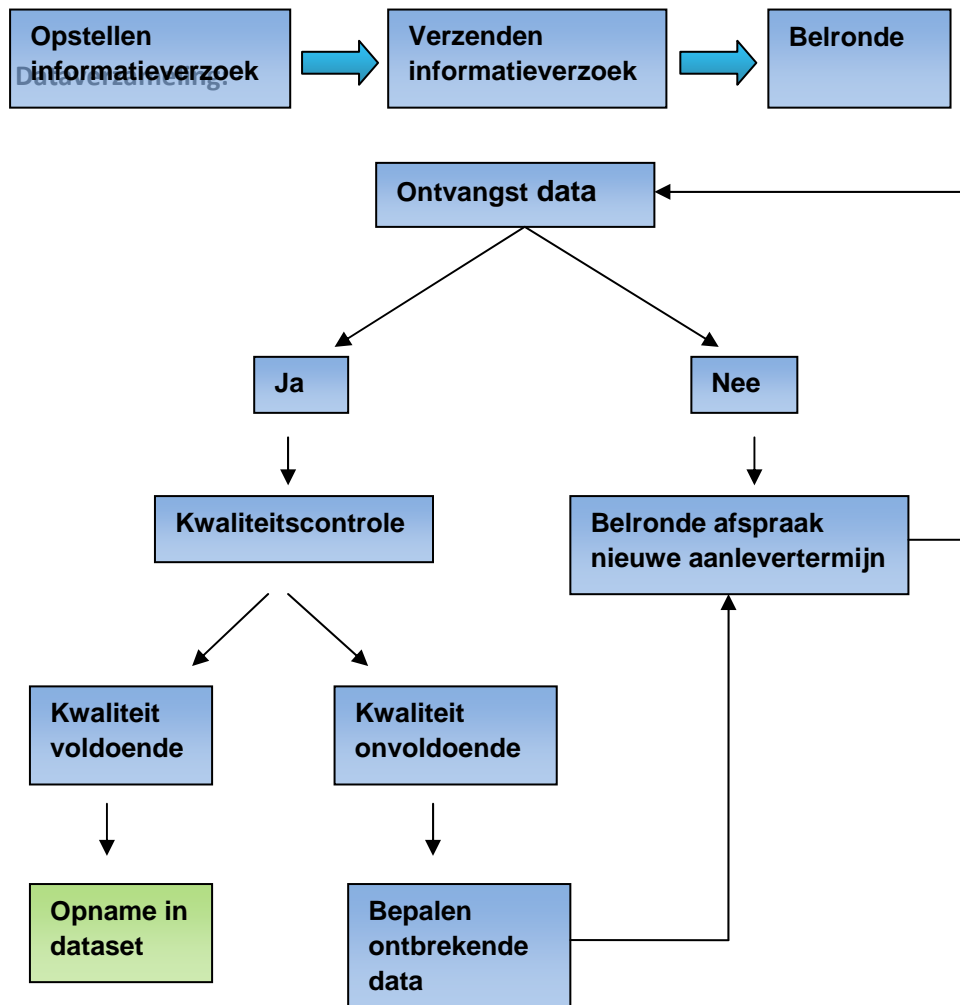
Dataverzameling:

Opstellen informatieverzoek

Verzenden informatieverzoek

Belronde

Ontvangst data

Ja

Nee

Kwaliteitscontrole

Belronde afspraak nieuwe aanlevertermijn

Kwaliteit voldoende

Kwaliteit onvoldoende

Opname in dataset

Bepalen ontbrekende data